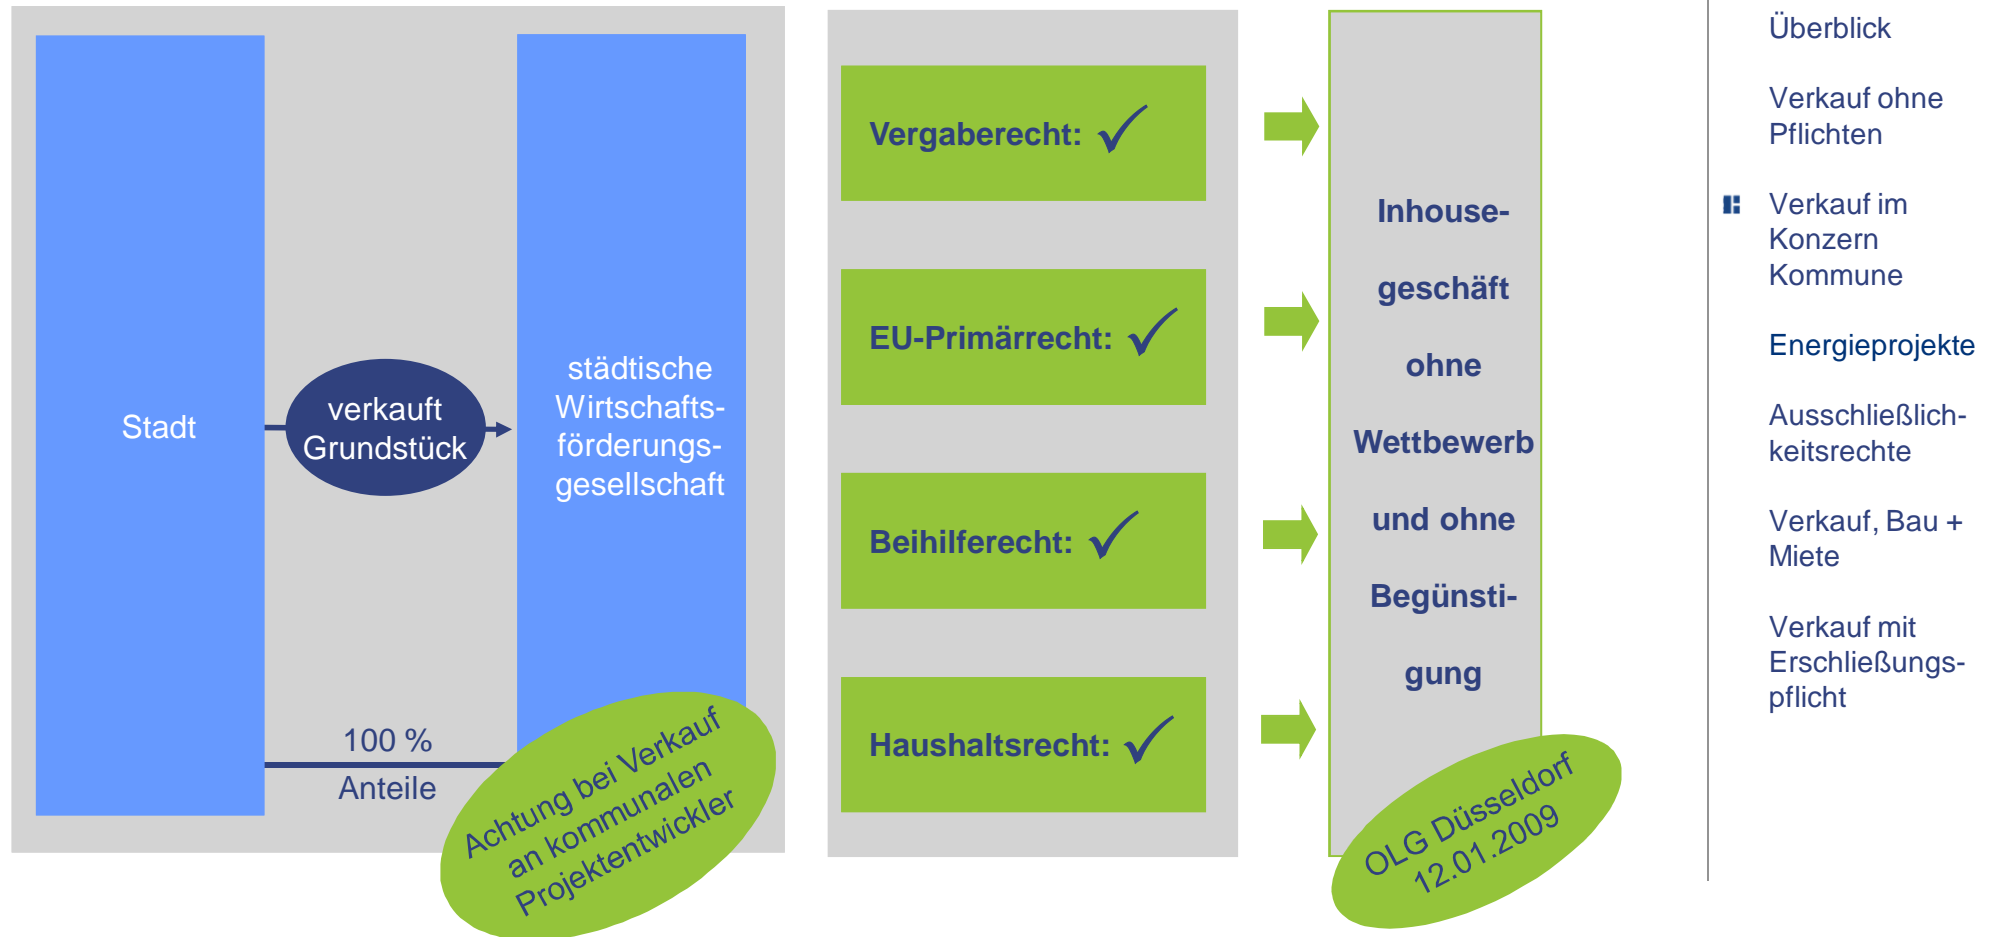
Stadt

verkauft Grundstück

städtische Wirtschaftsförderungsgesellschaft

100 %

Anteile

Achtung bei Verkauf an kommunalen Projektentwickler

Vergaberecht: ✓

EU-Primärrecht: ✓

Beihilferecht: ✓

Haushaltsrecht: ✓

Inhousegeschäft ohne Wettbewerb und ohne Begünstigung

OLG Düsseldorf 12.01.2009

Überblick

Verkauf ohne Pflichten

Verkauf im Konzern Kommune

Energieprojekte

Ausschließlichkeitsrechte

Verkauf, Bau + Miete

Verkauf mit Erschließungspflicht